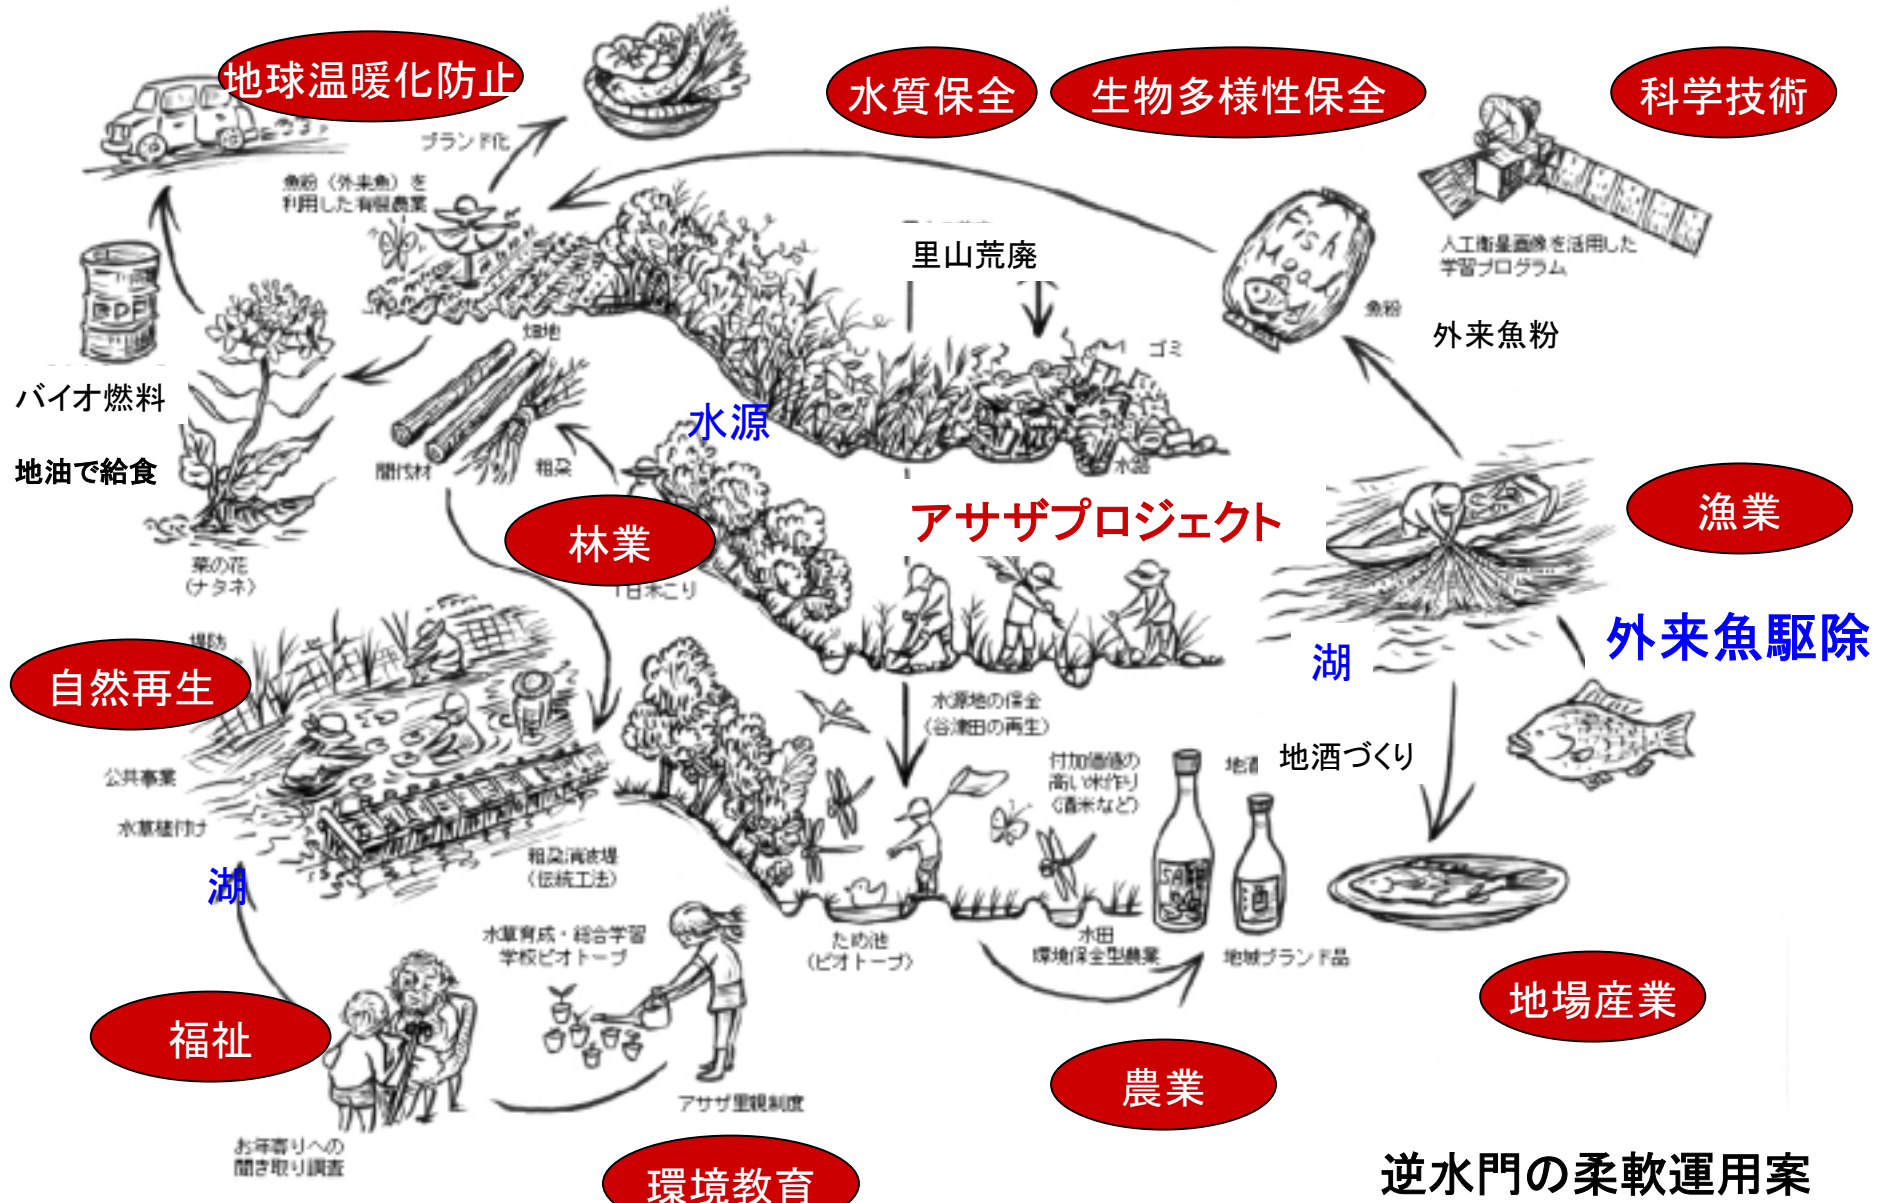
地球温暖化防止

水質保全

生物多様性保全

科学技術

ブランド化

魚粉（外来魚）を利用した有機農業

里山荒廃

人工衛星画像を活用した学習プログラム

魚粉

外来魚粉

ゴミ

畑地

バイオ燃料

地油で給食

水源

間伐材

粗朶

アサザプロジェクト

漁業

林業

菜の花（ナタネ）

間伐こり

外来魚駆除

湖

堤防

自然再生

水源地の保全（谷津田の再生）

付加価値の高い米作り（酒米など）

地酒

地酒づくり

公共事業

水草植付け

粗朶消波堤（伝統工法）

湖

水草育成・総合学習 学校ビオトープ

ため池（ビオトープ）

水田 環境保全型農業

地域ブランド品

地場産業

福祉

農業

アサザ里親制度

お年寄りへの聞き取り調査

環境教育

逆水門の柔軟運用案